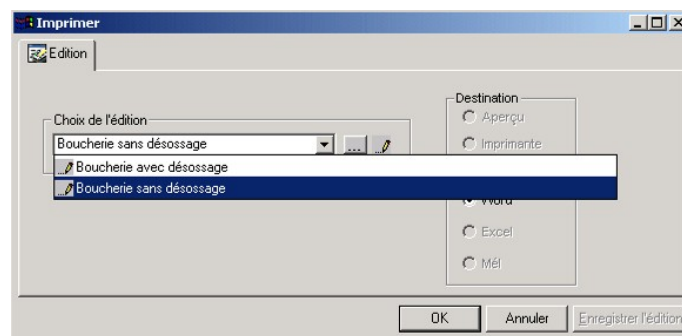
Imprimer

Edition

Choix de l'édition

Boucherie sans désossage

...

Boucherie avec désossage

Boucherie sans désossage

Destination

Aperçu

Imprimante

Word

Excel

Mél

OK

Annuler

Enregistrer l'édition